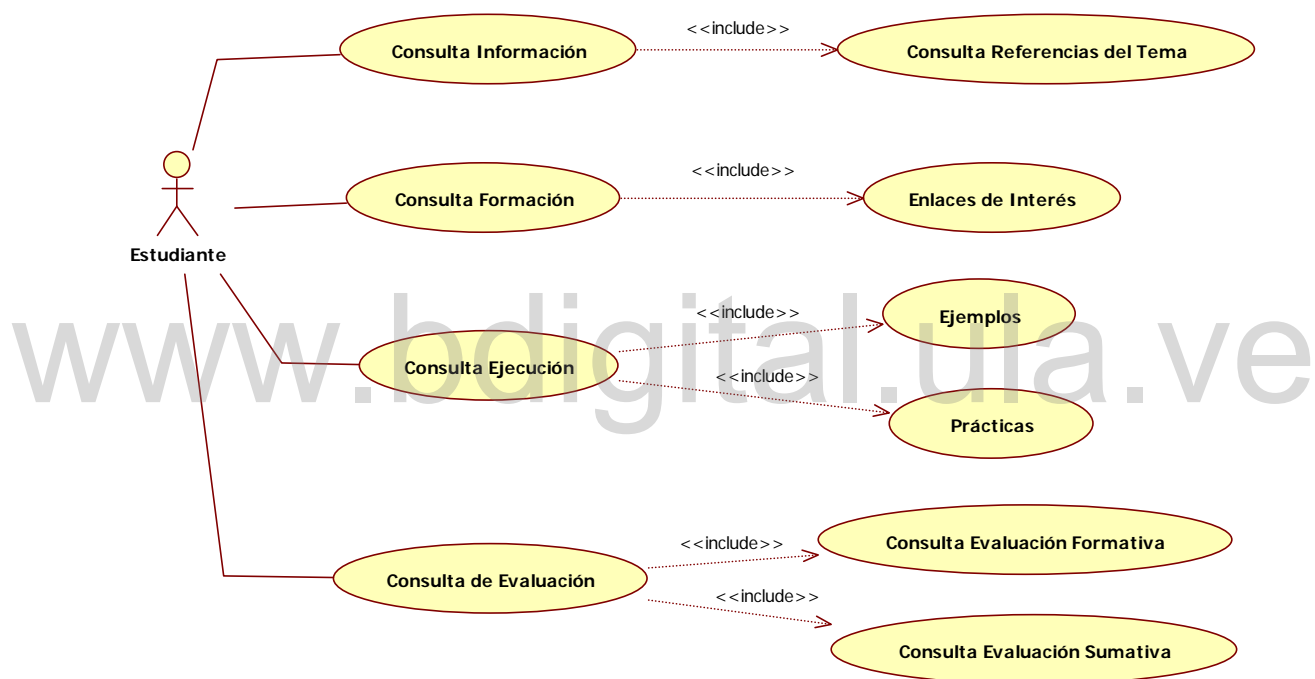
Estudiante

Consulta Información
<<include>>
Consulta Referencias del Tema

Consulta Formación
<<include>>
Enlaces de Interés

Consulta Ejecución
<<include>>
Ejemplos
<<include>>
Prácticas

Consulta de Evaluación
<<include>>
Consulta Evaluación Formativa
<<include>>
Consulta Evaluación Sumativa

www.bdigital.ula.ve